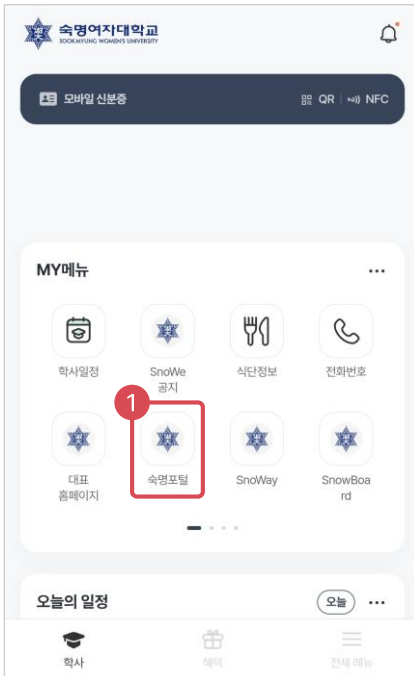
숙명여자대학교
SOOKMYUNG WOMEN'S UNIVERSITY

모바일 신분증
QR NFC

MY메뉴 ···

학사일정
SnoWe 공지
식단정보
전화번호
1
대표 홈페이지
숙명포털
SnoWay
SnowBoard

오늘의 일정
오늘 ···

학사
혜택
전체 메뉴